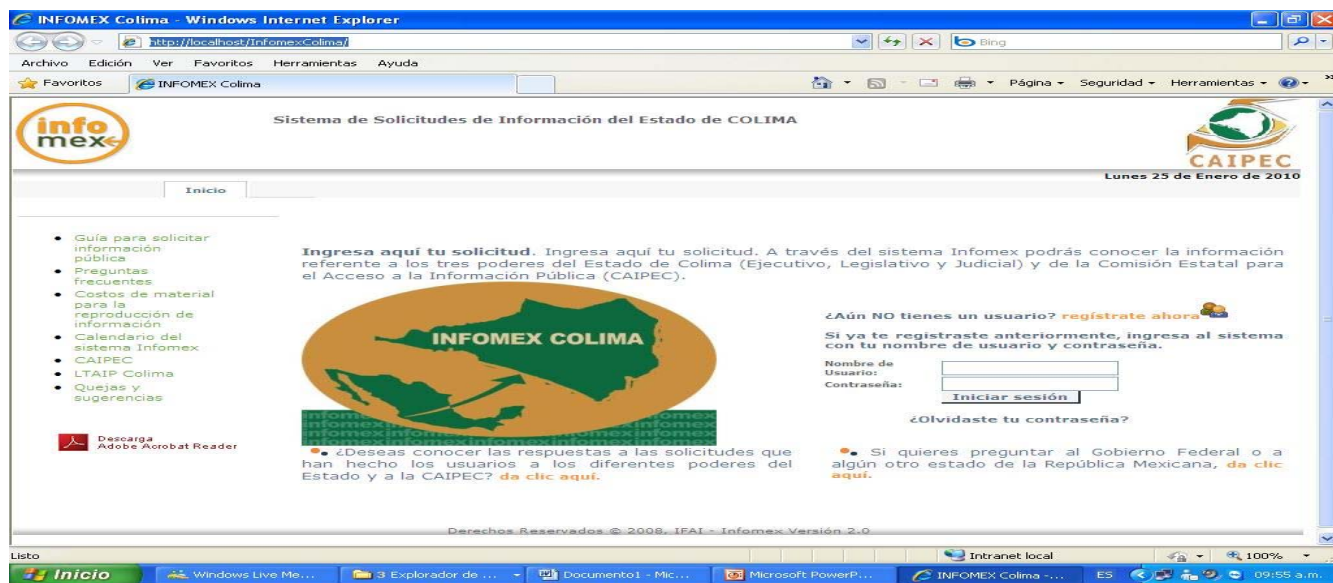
INFOMEX Colima - Windows Internet Explorer

http://localhost/InfomexColima/

Bing

Archivo Edición Ver Favoritos Herramientas Ayuda

Favoritos INFOMEX Colima

Página Seguridad Herramientas

info mex

Sistema de Solicitudes de Información del Estado de COLIMA

CAIPEC

Lunes 25 de Enero de 2010

Inicio

- Guía para solicitar información pública
- Preguntas frecuentes
- Costos de material para la reproducción de información
- Calendario del sistema Infomex
- CAIPEC
- LTAIP Colima
- Quejas y sugerencias

Descarga Adobe Acrobat Reader

**Ingresa aquí tu solicitud.** Ingresa aquí tu solicitud. A través del sistema Infomex podrás conocer la información referente a los tres poderes del Estado de Colima (Ejecutivo, Legislativo y Judicial) y de la Comisión Estatal para el Acceso a la Información Pública (CAIPEC).

INFOMEX COLIMA

infomexinfomexinfomexinfomex

¿Aún NO tienes un usuario? regístrate ahora

Si ya te registraste anteriormente, ingresa al sistema con tu nombre de usuario y contraseña.

Nombre de Usuario:

Contraseña:

Iniciar sesión

¿Olvidaste tu contraseña?

¿Deseas conocer las respuestas a las solicitudes que han hecho los usuarios a los diferentes poderes del Estado y a la CAIPEC? da clic aquí.

Si quieres preguntar al Gobierno Federal o a algún otro estado de la República Mexicana, da clic aquí.

Derechos Reservados © 2008, IFAI - Infomex Versión 2.0

Listo

Intranet local

100%

Inicio

Windows Live Me...

3 Explorador de ...

Documento1 - Mic...

Microsoft PowerP...

INFOMEX Colima -...

ES

09:55 a.m.